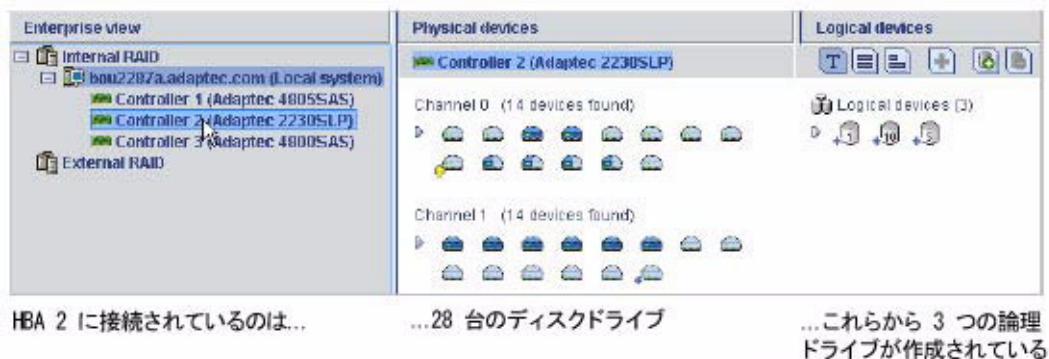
Enterprise view

Internal RAID

bou2287a.adaptec.com (Local system)

Controller 1 (Adaptec 4805SAS)

Controller 2 (Adaptec 2230SLP)

Controller 3 (Adaptec 4800SAS)

External RAID

Physical devices

Controller 2 (Adaptec 2230SLP)

Channel 0 (14 devices found)

Channel 1 (14 devices found)

Logical devices

Logical devices (3)

1 10 5

HBA 2 に接続されているのは...

...28 台のディスクドライブ

...これらから 3 つの論理ドライブが作成されている